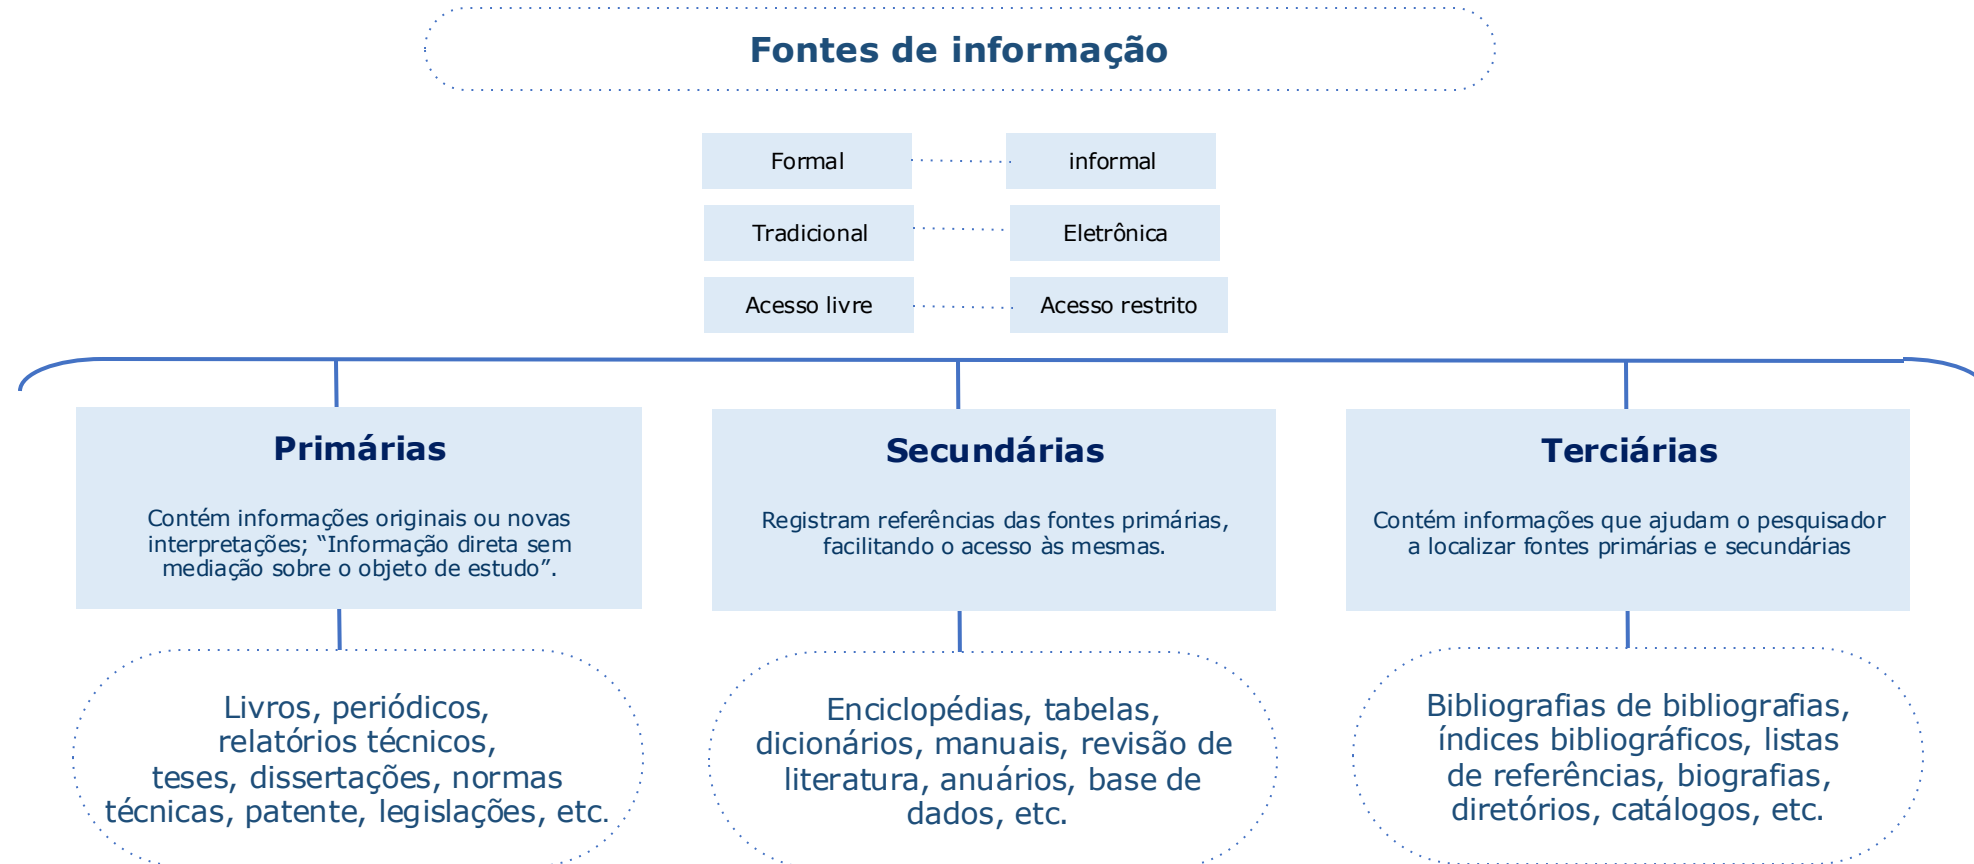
Fontes de informação

Formal

informal

Tradicional

Eletrônica

Acesso livre

Acesso restrito

Primárias

Contém informações originais ou novas interpretações; “Informação direta sem mediação sobre o objeto de estudo”.

Livros, periódicos, relatórios técnicos, teses, dissertações, normas técnicas, patente, legislações, etc.

Secundárias

Registram referências das fontes primárias, facilitando o acesso às mesmas.

Enciclopédias, tabelas, dicionários, manuais, revisão de literatura, anuários, base de dados, etc.

Terciárias

Contém informações que ajudam o pesquisador a localizar fontes primárias e secundárias

Bibliografias de bibliografias, índices bibliográficos, listas de referências, biografias, diretórios, catálogos, etc.